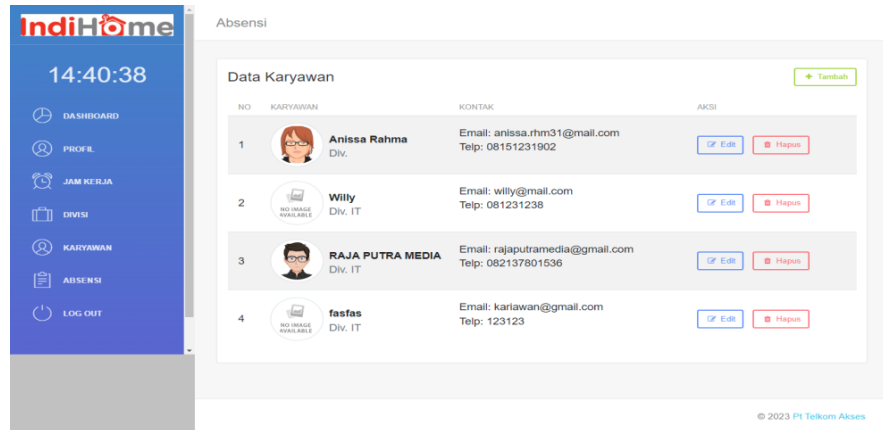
IndiHome

14:40:38

DASHBOARD
PROFIL
JAM KERJA
DIVISI
KARYAWAN
ABSENSI
LOG OUT

Absensi

Data Karyawan

+ Tambah

| NO | KARYAWAN | KONTAK | AKSI |
|---|---|---|---|
| 1 | Anissa Rahma Div. | Email: anissa.rhm31@mail.com Telp: 08151231902 | Edit Hapus |
| 2 | NO IMAGE AVAILABLE Willy Div. IT | Email: willy@mail.com Telp: 081231238 | Edit Hapus |
| 3 | RAJA PUTRA MEDIA Div. IT | Email: rajaputramedia@gmail.com Telp: 082137801536 | Edit Hapus |
| 4 | NO IMAGE AVAILABLE fasfas Div. IT | Email: kariawan@gmail.com Telp: 123123 | Edit Hapus |

© 2023 Pt Telkom Akses